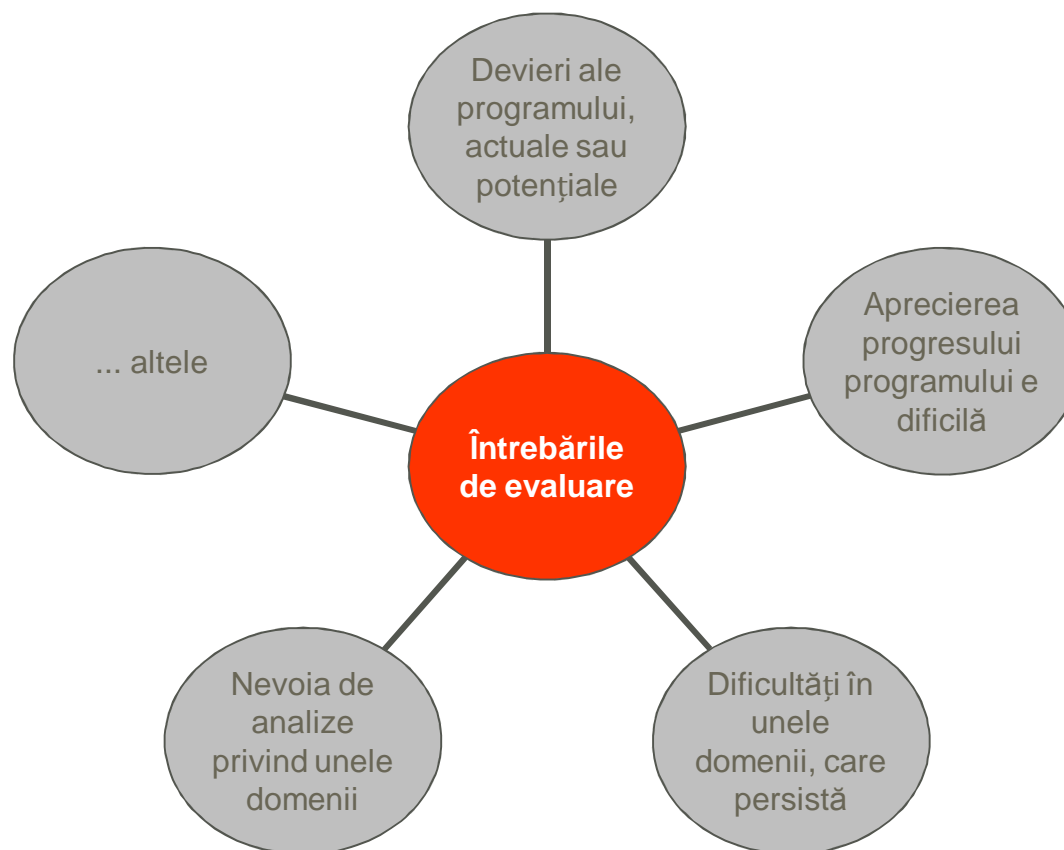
Întrebările de evaluare

Devieri ale programului, actuale sau potenţiale

Aprecierea progresului programului e dificilă

Dificultăţi în unele domenii, care persistă

Nevoia de analize privind unele domenii

... altele